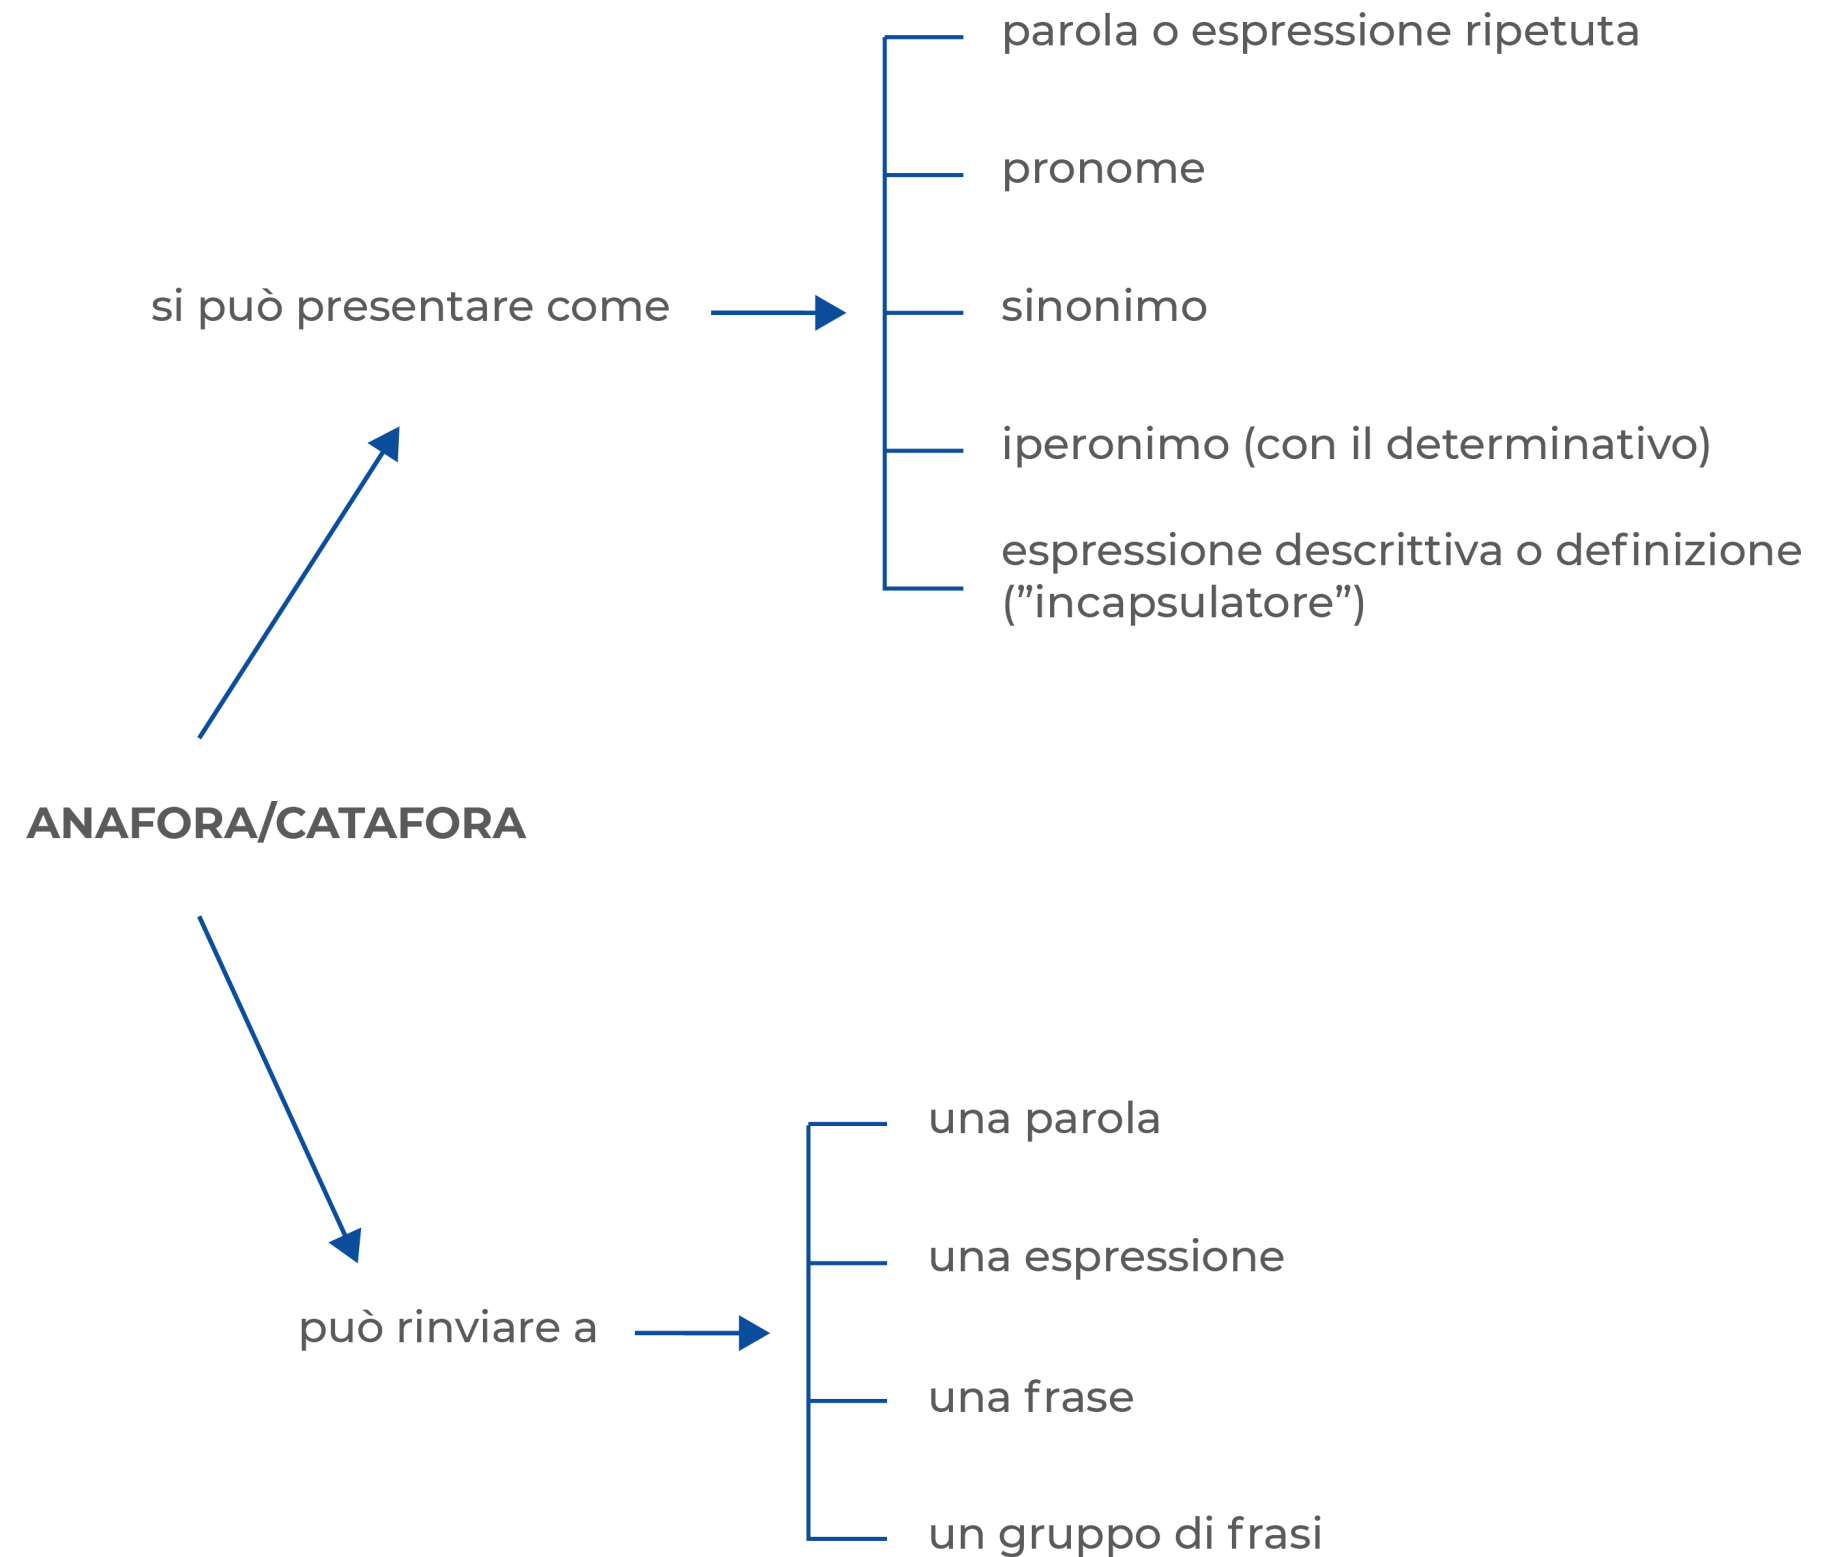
ANAFORA/CATAFORA

si può presentare come

parola o espressione ripetuta

pronome

sinonimo

iperonimo (con il determinativo)

espressione descrittiva o definizione (”incapsulatore”)

può rinviare a

una parola

una espressione

una frase

un gruppo di frasi